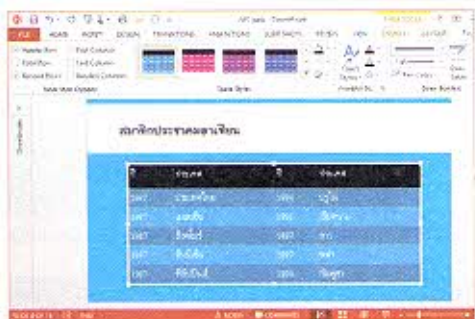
FILE HOME INSERT DESIGN TRANSITIONS ANIMATIONS SLIDE SHOW REVIEW VIEW DESIGN LAYOUT

Header Row First Column
Total Row Last Column
Banded Rows Banded Columns

Table Style Options

Table Styles

Draw Borders

Thumbnails

สมาชิกประชาคมอาเซียน

| ปี | ประเทศ | ปี | ประเทศ |
|---|---|---|---|
| 1967 | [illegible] | 1984 | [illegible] |
| 1967 | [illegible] | 1995 | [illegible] |
| 1967 | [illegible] | 1997 | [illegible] |
| 1967 | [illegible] | 1997 | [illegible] |
| 1967 | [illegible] | 1999 | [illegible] |

NOTES COMMENTS